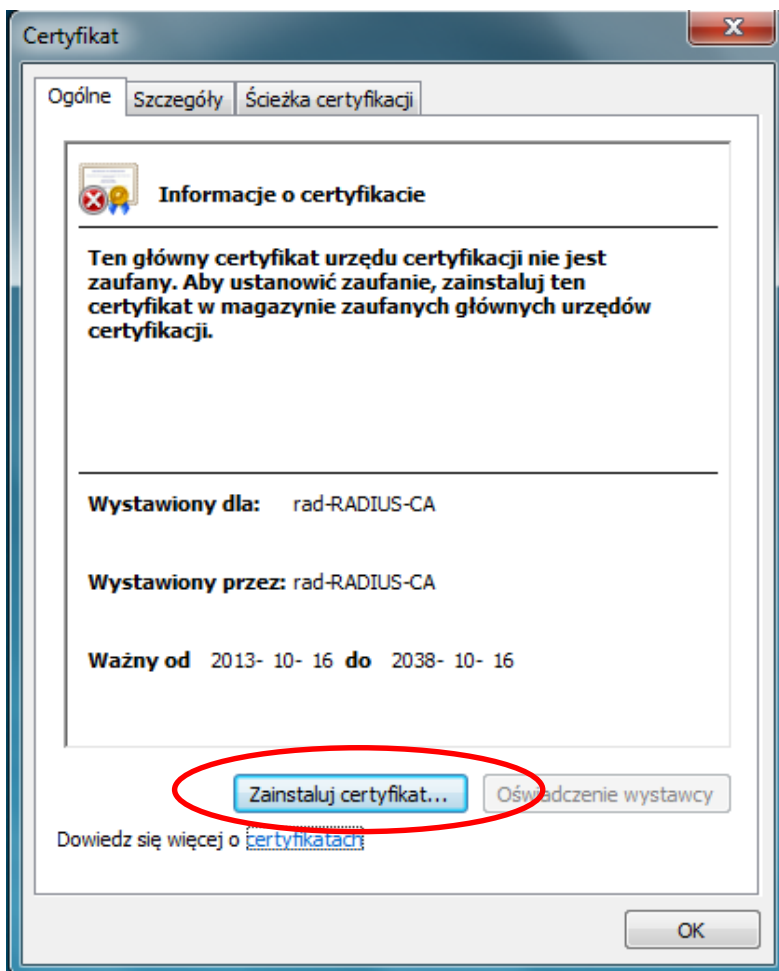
Certyfikat

Ogólne | Szczegóły | Ścieżka certyfikacji

Informacje o certyfikacie

Ten główny certyfikat urzędu certyfikacji nie jest zaufany. Aby ustanowić zaufanie, zainstaluj ten certyfikat w magazynie zaufanych głównych urzędów certyfikacji.

Wystawiony dla: rad-RADIUS-CA

Wystawiony przez: rad-RADIUS-CA

Ważny od 2013- 10- 16 do 2038- 10- 16

Zainstaluj certyfikat... | Oświadczenie wystawcy

Dowiedz się więcej o certyfikatach

OK